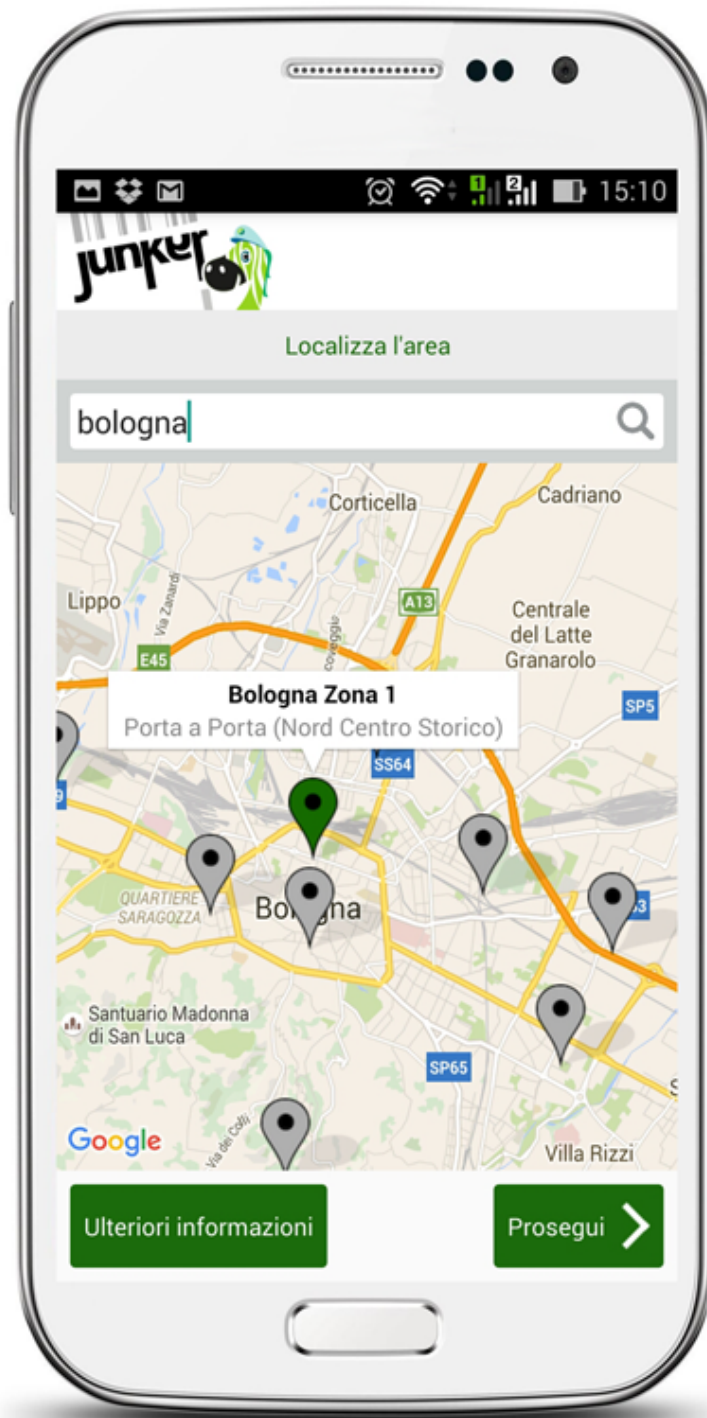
15:10

junker

Localizza l'area

bologna

Corticella
Cadriano
Lippo
Via Zanardi
A13
Centrale del Latte Granarolo
E45
Bologna Zona 1
Porta a Porta (Nord Centro Storico)
SP5
SS64
QUARTIERE SARAGOZZA
Bologna
Santuario Madonna di San Luca
SP65
Google
Via dei Colli
Villa Rizzi

Ulteriori informazioni
Prosegui